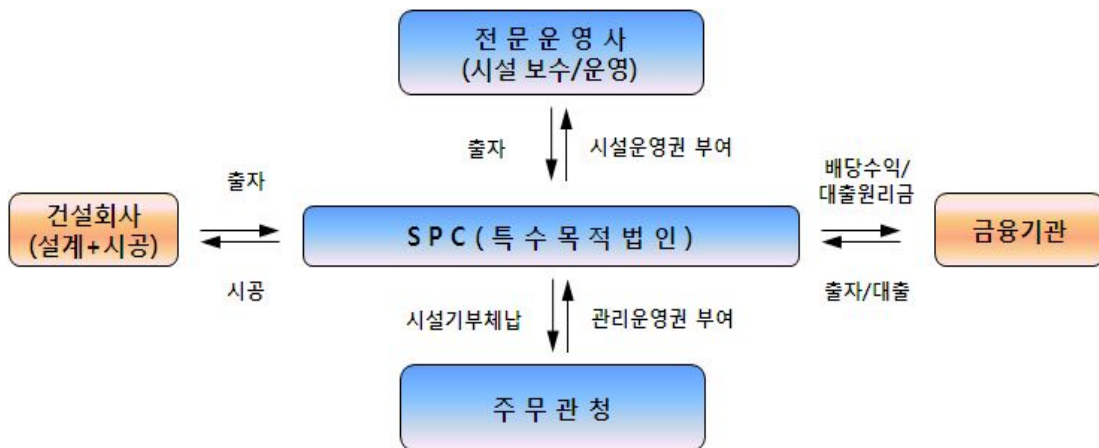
전 문 운 영 사
(시설 보수/운영)

출자

시설운영권 부여

출자

배당수익/
대출원리금

건설회사
(설계+시공)

S P C ( 특 수 목 적 법 인 )

금융기관

시공

출자/대출

시설기부체납

관리운영권 부여

주 무 관 청